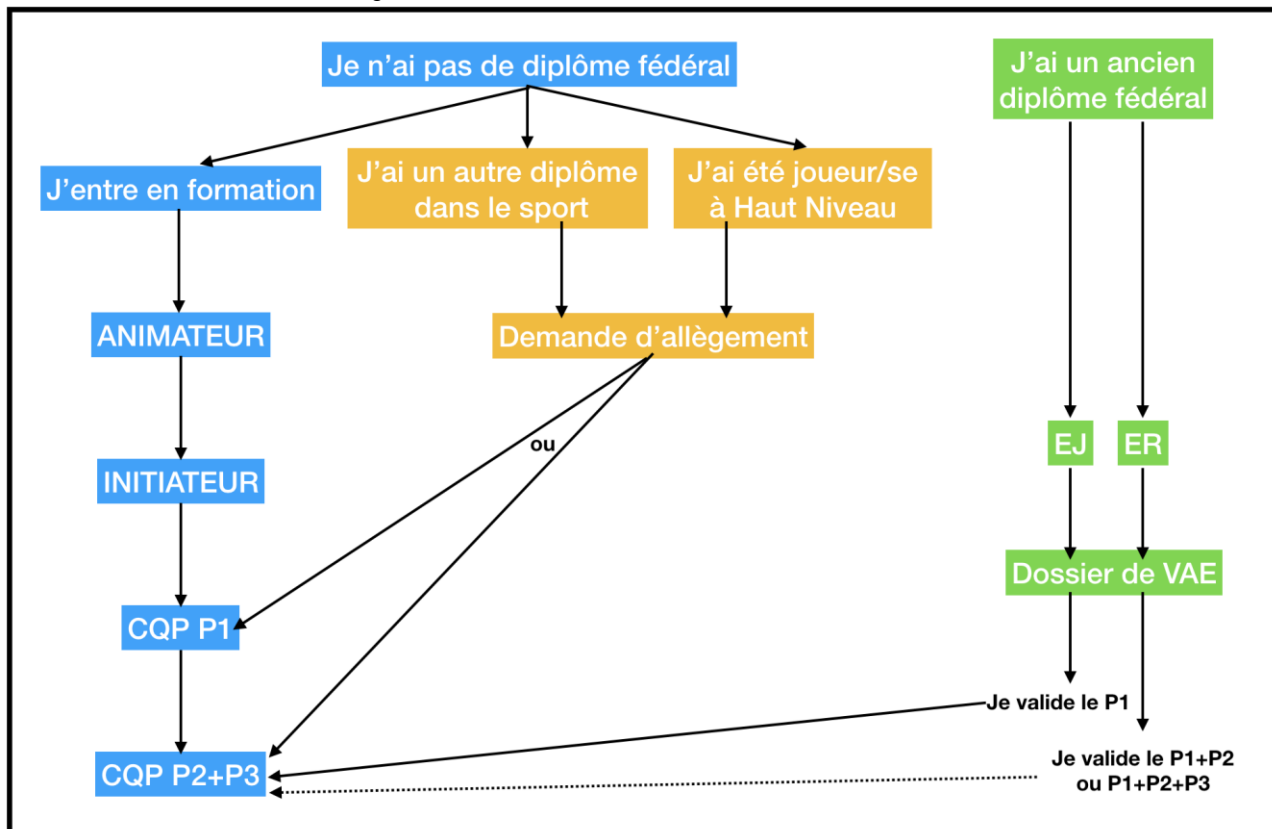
Je n'ai pas de diplôme fédéral

J'entre en formation

J'ai un autre diplôme dans le sport

J'ai été joueur/se à Haut Niveau

J'ai un ancien diplôme fédéral

ANIMATEUR

Demande d'allègement

ou

INITIATEUR

EJ

ER

Dossier de VAE

CQP P1

Je valide le P1

CQP P2+P3

Je valide le P1+P2 ou P1+P2+P3